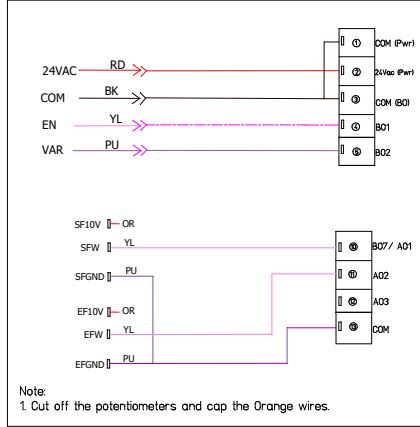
24VAC
RD
COM
BK
EN
YL
VAR
PU

① COM (Pwr)
② 24Vac (Pwr)
③ COM (BO)
④ BO1
⑤ BO2

SF10V
OR
SFW
YL
SFGND
PU
EF10V
OR
EFW
YL
EFGND
PU

⑩ BO7/ AO1
⑪ AO2
⑫ AO3
⑬ COM

Note:
1. Cut off the potentiometers and cap the Orange wires.